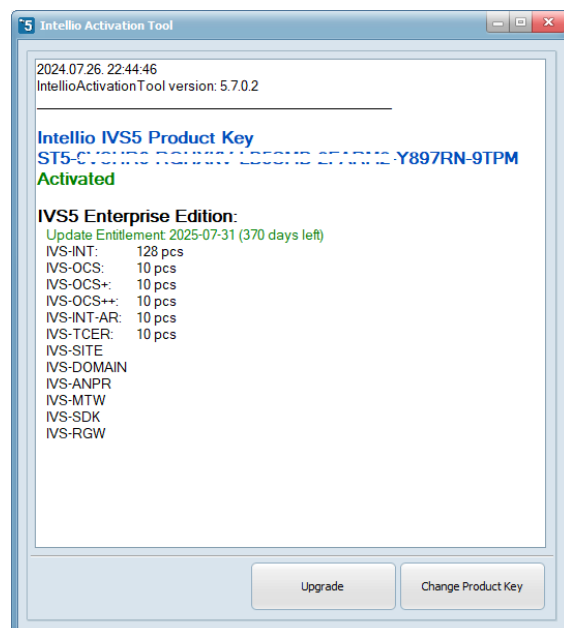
Intellio Activation Tool

2024.07.26. 22:44:46
IntellioActivationTool version: 5.7.0.2

Intellio IVS5 Product Key
ST5-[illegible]-Y897RN-9TPM
Activated

IVS5 Enterprise Edition:
Update Entitlement: 2025-07-31 (370 days left)

| | |
|---|---|
| IVS-INT: | 128 pcs |
| IVS-OCS: | 10 pcs |
| IVS-OCS+: | 10 pcs |
| IVS-OCS++: | 10 pcs |
| IVS-INT-AR: | 10 pcs |
| IVS-TCER: | 10 pcs |

IVS-SITE
IVS-DOMAIN
IVS-ANPR
IVS-MTW
IVS-SDK
IVS-RGW

Upgrade
Change Product Key